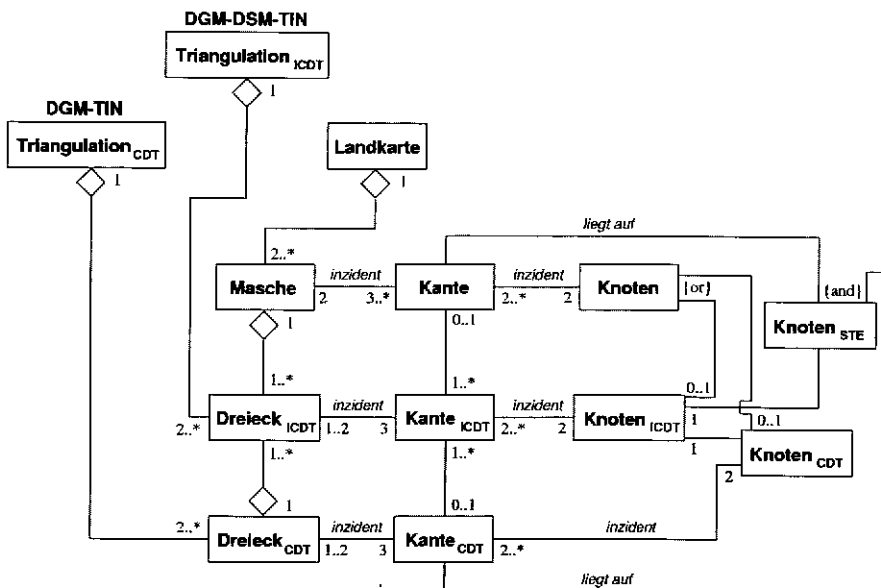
DGM-DSM-TIN

Triangulation $_{ICDT}$

1

DGM-TIN

Triangulation $_{CDT}$

1

Landkarte

1

liegt auf

2..*

Masche

inzident

2

3..*

Kante

inzident

2..*

2

Knoten

{or}

{and}

Knoten $_{STE}$

1

0..1

1..*

1..*

0..1

Dreieck $_{ICDT}$

2..*

inzident

1..2

3

Kante $_{ICDT}$

inzident

2..*

2

Knoten $_{ICDT}$

1

1

0..1

Knoten $_{CDT}$

1..*

1..*

2

1

0..1

2..*

Dreieck $_{CDT}$

inzident

1..2

3

Kante $_{CDT}$

2..*

inzident

liegt auf